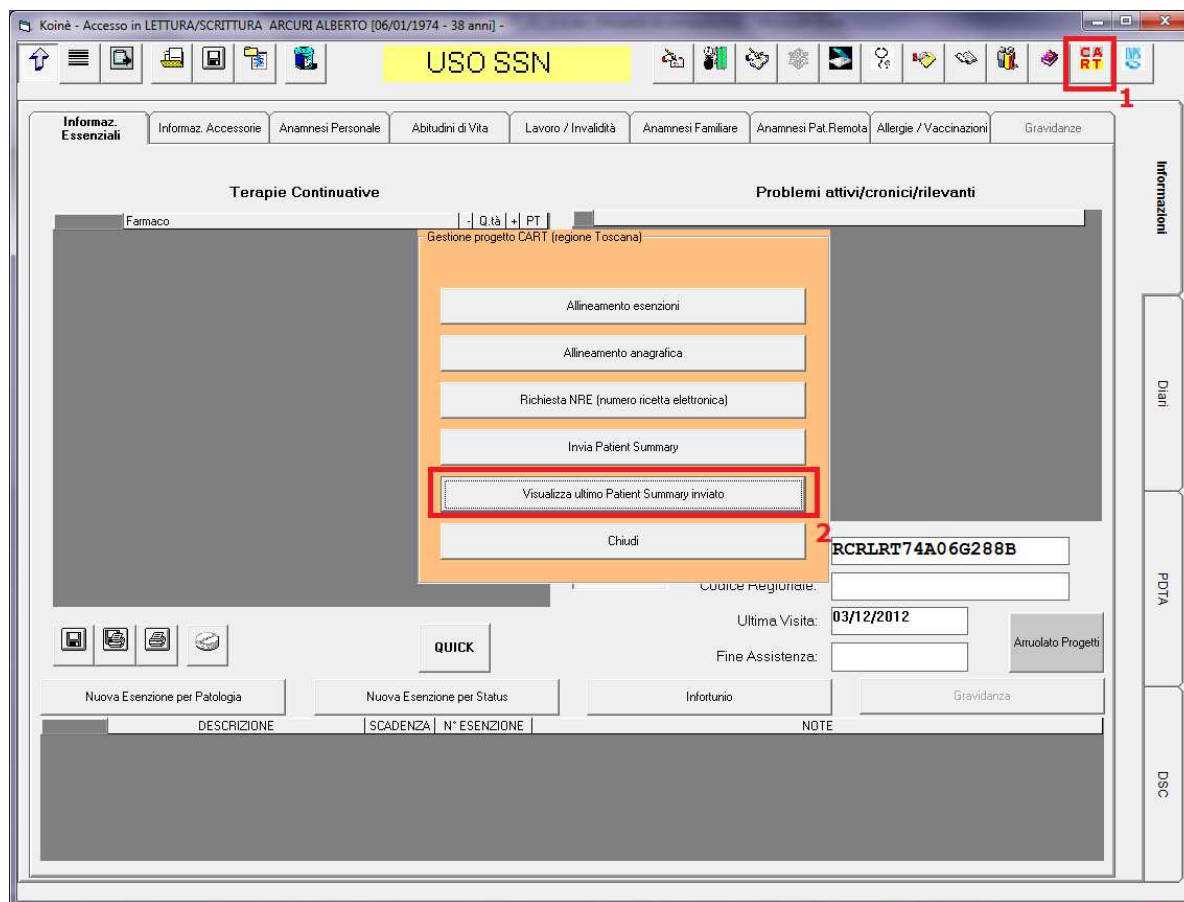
Koinè - Accesso in LETTURA/SCRITTURA ARCURI ALBERTO [06/01/1974 - 38 anni] -

USO SSN

CA RT

1

Informaz. Essenziali | Informaz. Accessorie | Anamnesi Personale | Abitudini di Vita | Lavoro / Invalidità | Anamnesi Familiare | Anamnesi Pat.Remota | Allergie / Vaccinazioni | Gravidanze

Informazioni

Diari

PDTA

DSC

Terapie Continuative

Problemi attivi/cronici/rilevanti

Farmaco | - | Q.tà | + | PT

Gestione progetto CART (regione Toscana)

Allineamento esenzioni

Allineamento anagrafica

Richiesta NRE (numero ricetta elettronica)

Invia Patient Summary

Visualizza ultimo Patient Summary inviato

2

Chiudi

RCRLRT74A06G288B

Codice Regionale:

Ultima Visita: 03/12/2012

Fine Assistenza:

Arruolato Progetti

QUICK

Nuova Esenzione per Patologia

Nuova Esenzione per Status

Infortunio

Gravidanza

| DESCRIZIONE | SCADENZA | N° ESENZIONE | NOTE |
|---|---|---|---|